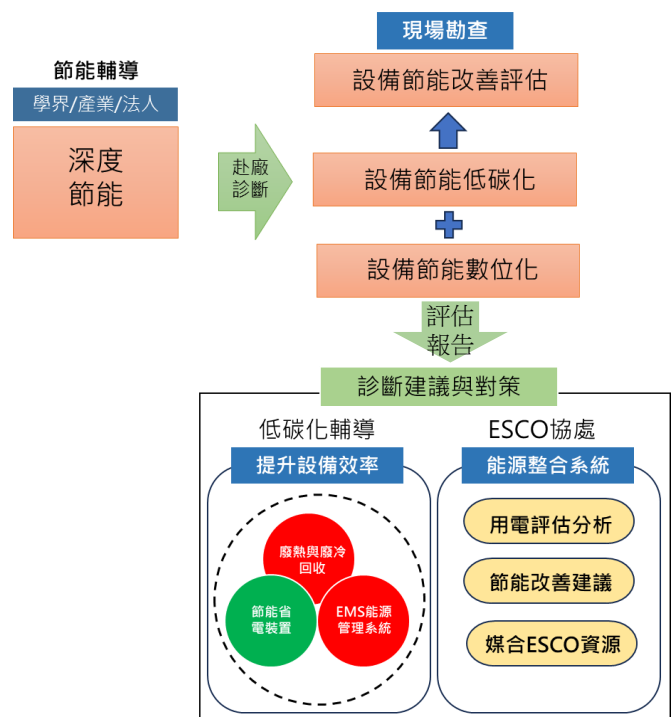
節能輔導

學界/產業/法人

深度節能

赴廠診斷

現場勘查

設備節能改善評估

設備節能低碳化

設備節能數位化

評估報告

診斷建議與對策

低碳化輔導

提升設備效率

廢熱與廢冷回收

節能省電裝置

EMS能源管理系統

ESCO協處

能源整合系統

用電評估分析

節能改善建議

媒合ESCO資源